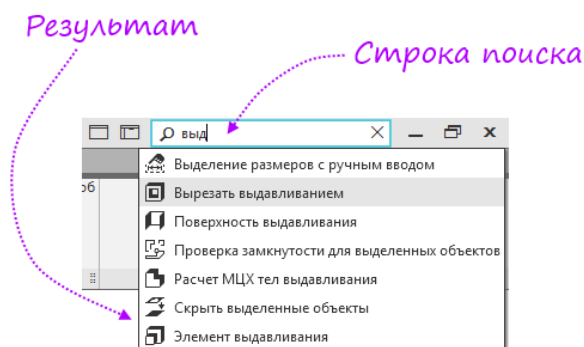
Результат

Строка поиска

выд

Выделение размеров с ручным вводом
Вырезать выдавливанием
Поверхность выдавливания
Проверка замкнутости для выделенных объектов
Расчет МЦХ тел выдавливания
Скрыть выделенные объекты
Элемент выдавливания

об